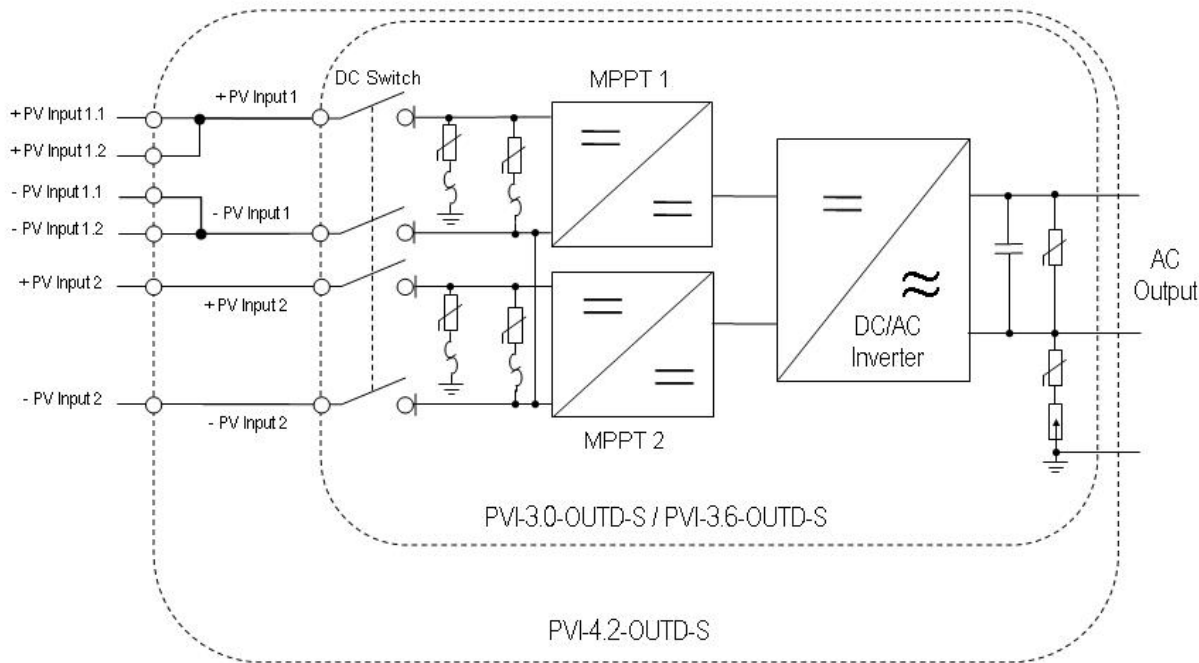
+ PV Input 1.1
+ PV Input 1.2
- PV Input 1.1
- PV Input 1.2
+ PV Input 2
- PV Input 2

+ PV Input 1
- PV Input 1
+ PV Input 2
- PV Input 2

DC Switch

MPPT 1

MPPT 2

DC/AC Inverter

AC Output

PVI-3.0-OUTD-S / PVI-3.6-OUTD-S

PVI-4.2-OUTD-S